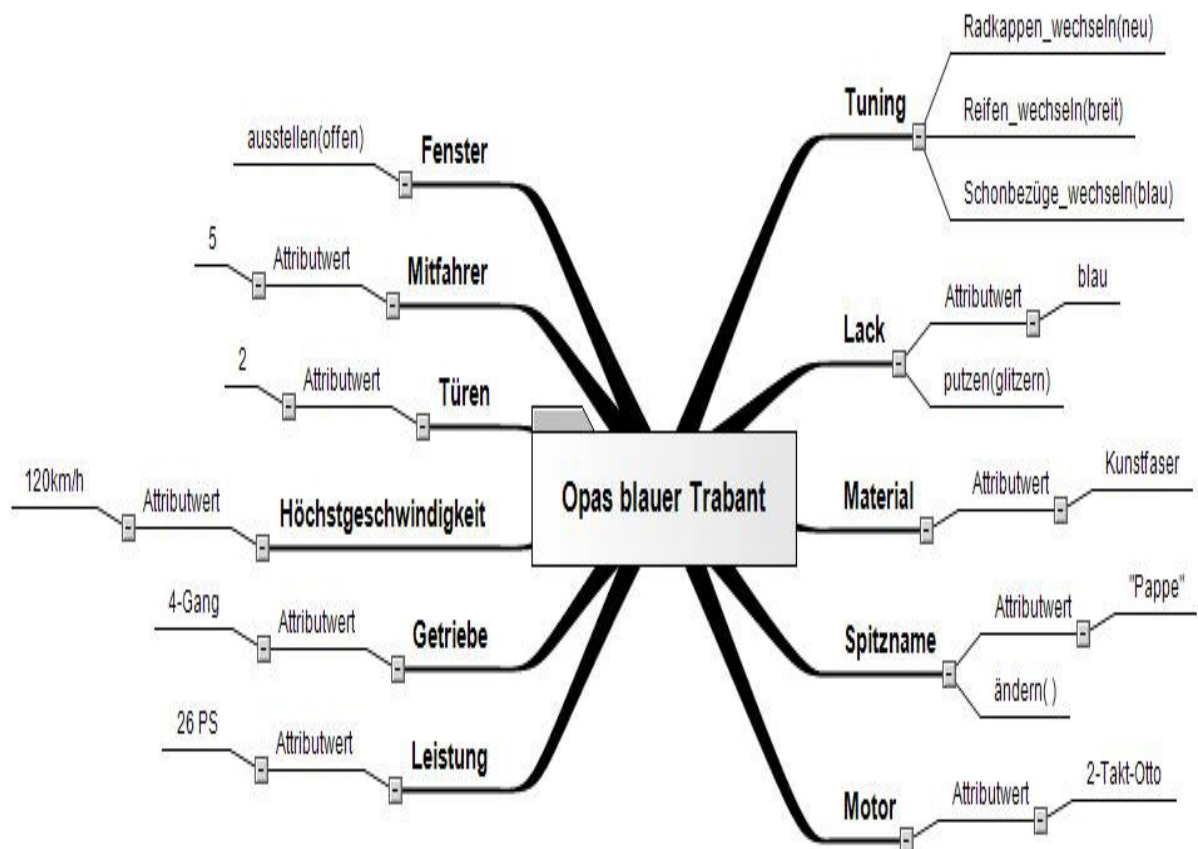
Opas blauer Trabant

Fenster
ausstellen(offen)

Mitfahrer
Attributwert
5

Türen
Attributwert
2

Höchstgeschwindigkeit
Attributwert
120km/h

Getriebe
Attributwert
4-Gang

Leistung
Attributwert
26 PS

Tuning
Radkappen_wechseln(neu)
Reifen_wechseln(breit)
Schonbezüge_wechseln(blau)

Lack
Attributwert
blau
putzen(glitzern)

Material
Attributwert
Kunstfaser

Spitzname
Attributwert
"Pappe"
ändern( )

Motor
Attributwert
2-Takt-Otto